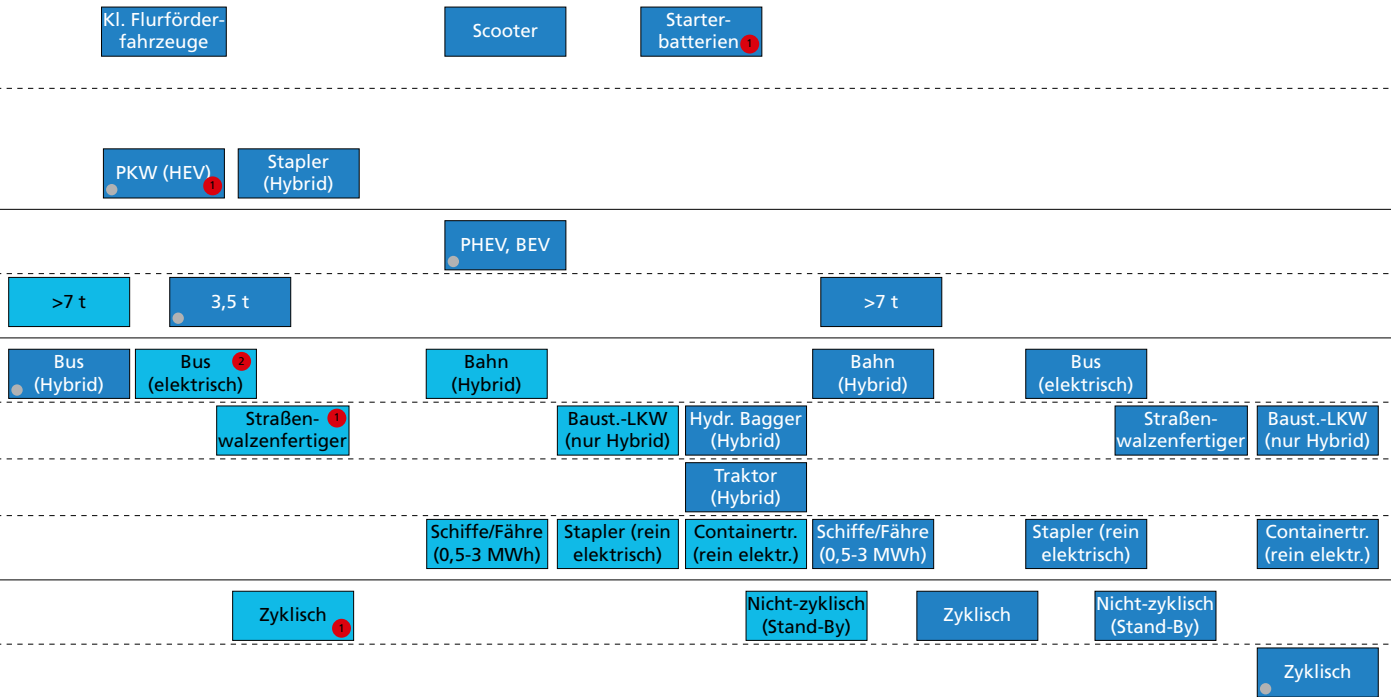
Kl. Flurförderfahrzeuge

Scooter

Starterbatterien 1

PKW (HEV) 1

Stapler (Hybrid)

PHEV, BEV

>7 t

3,5 t

>7 t

Bus (Hybrid)

Bus (elektrisch) 2

Bahn (Hybrid)

Bahn (Hybrid)

Bus (elektrisch)

Straßenwalzenfertiger 1

Baust.-LKW (nur Hybrid)

Hydr. Bagger (Hybrid)

Straßenwalzenfertiger

Baust.-LKW (nur Hybrid)

Traktor (Hybrid)

Schiffe/Fähre (0,5-3 MWh)

Stapler (rein elektrisch)

Containertr. (rein elektr.)

Schiffe/Fähre (0,5-3 MWh)

Stapler (rein elektrisch)

Containertr. (rein elektr.)

Zyklisch 1

Nicht-zyklisch (Stand-By)

Zyklisch

Nicht-zyklisch (Stand-By)

Zyklisch